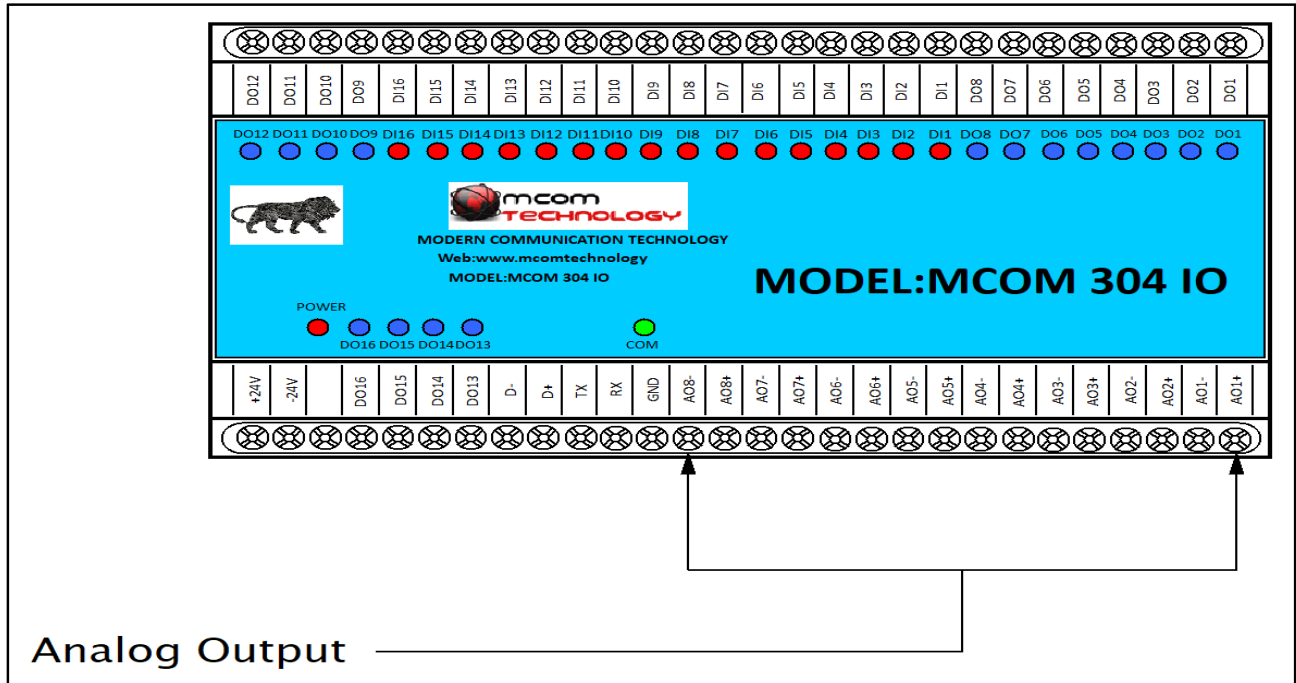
DO12 DO11 DO10 DO9 DI16 DI15 DI14 DI13 DI12 DI11 DI10 DI9 DI8 DI7 DI6 DI5 DI4 DI3 DI2 DI1 DO8 DO7 DO6 DO5 DO4 DO3 DO2 DO1

DO12 DO11 DO10 DO9 DI16 DI15 DI14 DI13 DI12 DI11 DI10 DI9 DI8 DI7 DI6 DI5 DI4 DI3 DI2 DI1 DO8 DO7 DO6 DO5 DO4 DO3 DO2 DO1

mcom TECHNOLOGY

MODERN COMMUNICATION TECHNOLOGY

Web:www.mcomtechnology

MODEL:MCOM 304 IO

MODEL:MCOM 304 IO

POWER

DO16 DO15 DO14 DO13

COM

+24V -24V DO16 DO15 DO14 DO13 D- D+ TX RX GND AO8- AO8+ AO7- AO7+ AO6- AO6+ AO5- AO5+ AO4- AO4+ AO3- AO3+ AO2- AO2+ AO1- AO1+

Analog Output